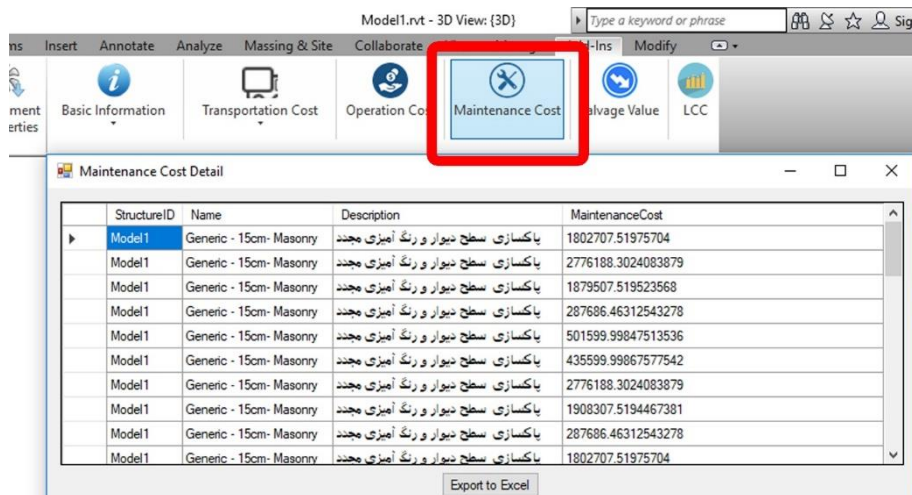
Model1.rvt - 3D View: {3D}

Type a keyword or phrase

Sig

ns Insert Annotate Analyze Massing & Site Collaborate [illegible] -Ins Modify

ment erties

Basic Information

Transportation Cost

Operation Co

Maintenance Cost

alvage Value

LCC

Maintenance Cost Detail

| | StructureID | Name | Description | MaintenanceCost |
|---|---|---|---|---|
| ▸ | Model1 | Generic - 15cm- Masonry | پاکسازی سطح دیوار و رنگ آمیزی مجدد | 1802707.51975704 |
| | Model1 | Generic - 15cm- Masonry | پاکسازی سطح دیوار و رنگ آمیزی مجدد | 2776188.3024083879 |
| | Model1 | Generic - 15cm- Masonry | پاکسازی سطح دیوار و رنگ آمیزی مجدد | 1879507.519523568 |
| | Model1 | Generic - 15cm- Masonry | پاکسازی سطح دیوار و رنگ آمیزی مجدد | 287686.46312543278 |
| | Model1 | Generic - 15cm- Masonry | پاکسازی سطح دیوار و رنگ آمیزی مجدد | 501599.99847513536 |
| | Model1 | Generic - 15cm- Masonry | پاکسازی سطح دیوار و رنگ آمیزی مجدد | 435599.99867577542 |
| | Model1 | Generic - 15cm- Masonry | پاکسازی سطح دیوار و رنگ آمیزی مجدد | 2776188.3024083879 |
| | Model1 | Generic - 15cm- Masonry | پاکسازی سطح دیوار و رنگ آمیزی مجدد | 1908307.5194467381 |
| | Model1 | Generic - 15cm- Masonry | پاکسازی سطح دیوار و رنگ آمیزی مجدد | 287686.46312543278 |
| | Model1 | Generic - 15cm- Masonry | پاکسازی سطح دیوار و رنگ آمیزی مجدد | 1802707.51975704 |

Export to Excel